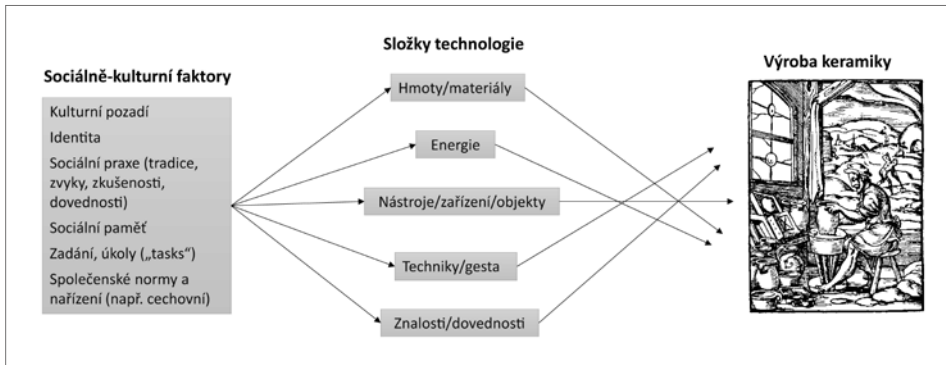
Složky technologie

Sociálně-kulturní faktory

Kulturní pozadí
Identita
Sociální praxe (tradice, zvyky, zkušenosti, dovednosti)
Sociální paměť
Zadání, úkoly („tasks“)
Společenské normy a nařízení (např. cechovní)

Hmoty/materiály

Energie

Nástroje/zařízení/objekty

Techniky/gesta

Znalosti/dovednosti

Výroba keramiky